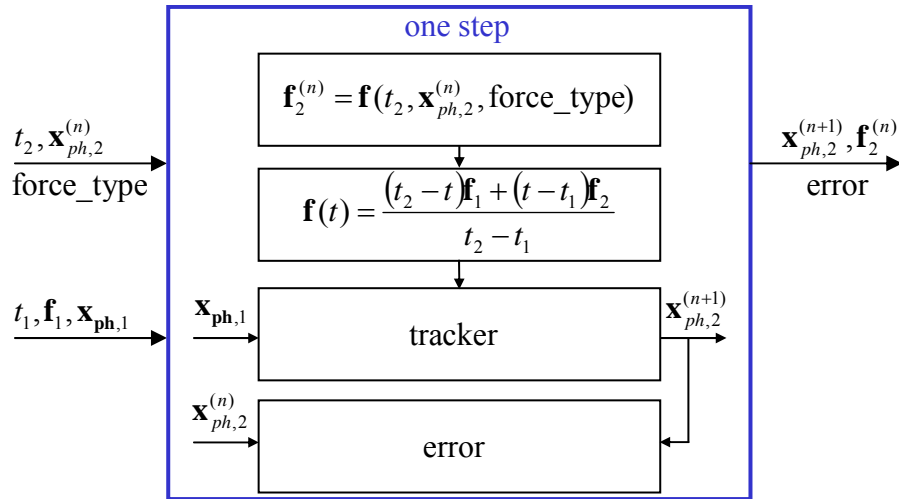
one step

$\mathbf{f}_2^{(n)} = \mathbf{f}(t_2, \mathbf{x}_{ph,2}^{(n)}, \text{force\_type})$

$t_2, \mathbf{x}_{ph,2}^{(n)}$
force_type

$\mathbf{x}_{ph,2}^{(n+1)}, \mathbf{f}_2^{(n)}$
error

$\mathbf{f}(t) = \frac{(t_2 - t)\mathbf{f}_1 + (t - t_1)\mathbf{f}_2}{t_2 - t_1}$

$t_1, \mathbf{f}_1, \mathbf{x}_{\mathbf{ph},1}$

$\mathbf{x}_{\mathbf{ph},1}$

tracker

$\mathbf{x}_{ph,2}^{(n+1)}$

$\mathbf{x}_{ph,2}^{(n)}$

error